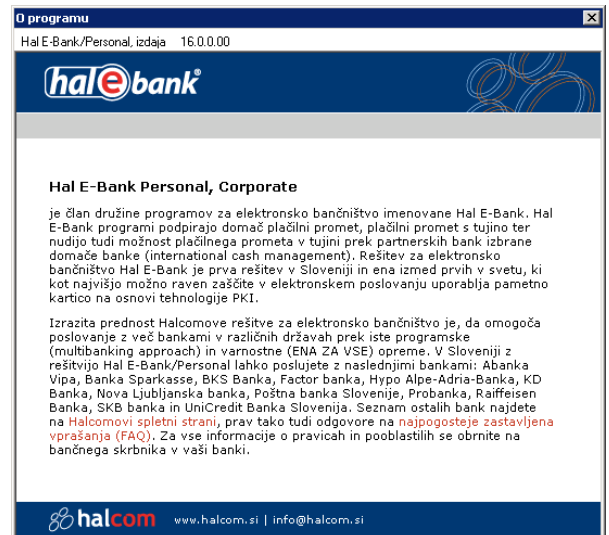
O programu

Hal E-Bank/Personal, izdaja 16.0.0.00

hal e bank®

Hal E-Bank Personal, Corporate

je član družine programov za elektronsko bančništvo imenovane Hal E-Bank. Hal E-Bank programi podpirajo domač plačilni promet, plačilni promet s tujino ter nudijo tudi možnost plačilnega prometa v tujini prek partnerskih bank izbrane domače banke (international cash management). Rešitev za elektronsko bančništvo Hal E-Bank je prva rešitev v Sloveniji in ena izmed prvih v svetu, ki kot najvišjo možno raven zaščite v elektronskem poslovanju uporablja pametno kartico na osnovi tehnologije PKI.

Izrazita prednost Halcomove rešitve za elektronsko bančništvo je, da omogoča poslovanje z več bankami v različnih državah prek iste programske (multibanking approach) in varnostne (ENA ZA VSE) opreme. V Sloveniji z rešitvijo Hal E-Bank/Personal lahko poslujete z naslednjimi bankami: Abanka Vipa, Banka Sparkasse, BKS Banka, Factor banka, Hypo Alpe-Adria-Banka, KD Banka, Nova Ljubljanska banka, Poštna banka Slovenije, Probanka, Raiffeisen Banka, SKB banka in UniCredit Banka Slovenija. Seznam ostalih bank najdete na Halcomovi spletni strani, prav tako tudi odgovore na najpogosteje zastavljena vprašanja (FAQ). Za vse informacije o pravicah in pooblastilih se obrnite na bančnega skrbnika v vaši banki.

halcom www.halcom.si | info@halcom.si